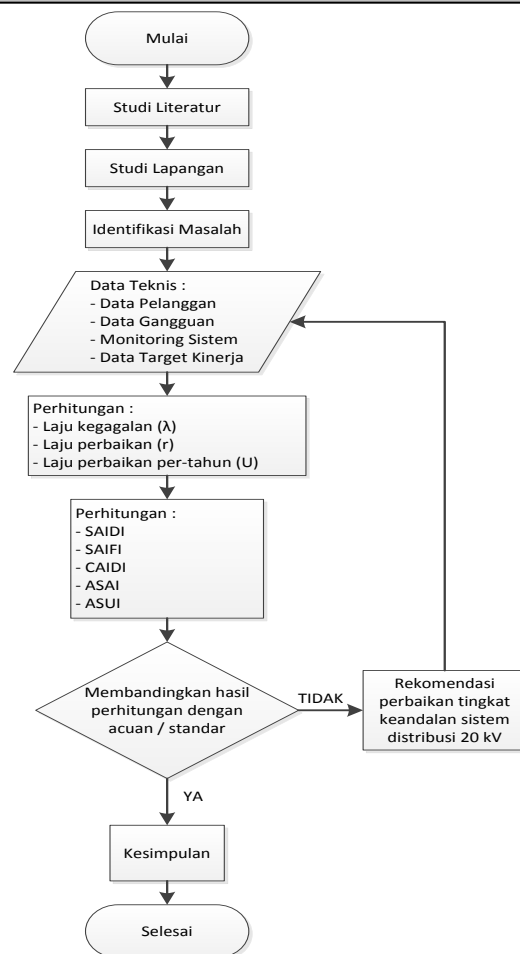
Mulai

Studi Literatur

Studi Lapangan

Identifikasi Masalah

Data Teknis :
- Data Pelanggan
- Data Gangguan
- Monitoring Sistem
- Data Target Kinerja

Perhitungan :
- Laju kegagalan (λ)
- Laju perbaikan (r)
- Laju perbaikan per-tahun (U)

Perhitungan :
- SAIDI
- SAIFI
- CAIDI
- ASAI
- ASUI

Membandingkan hasil perhitungan dengan acuan / standar

TIDAK

Rekomendasi perbaikan tingkat keandalan sistem distribusi 20 kV

YA

Kesimpulan

Selesai